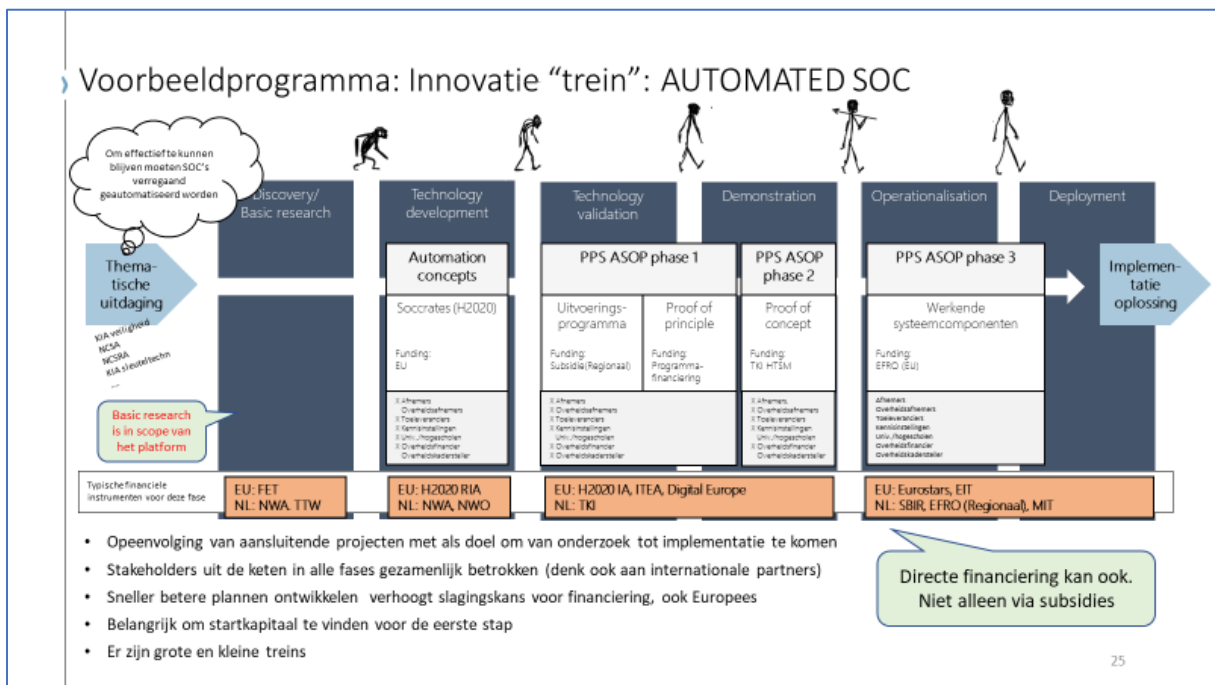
Voorbeeldprogramma: Innovatie “trein”: AUTOMATED SOC

Om effectief te kunnen blijven moeten SOC's verregaand geautomatiseerd worden

Discovery/ Basic research

Technology development

Technology validation

Demonstration

Operationalisation

Deployment

Thematische uitdaging

KIA veiligheid
NCSA
NCSRA
KIA sleuteltechn
...

Automation concepts

Soccrates (H2020)

Funding:
EU

PPS ASOP phase 1

Uitvoeringsprogramma

Funding:
Subsidie (Regionaal)

Proof of principle

Funding:
Programmafinanciering

PPS ASOP phase 2

Proof of concept

Funding:
TKI HTSM

PPS ASOP phase 3

Werkende systeemcomponenten

Funding:
EFRO (EU)

Implementatie oplossing

X Afnemers
Overheidsafnemers
X Toeleveranciers
X Kennisinstellingen
X Univ./hogescholen
X Overheidsfinancier
Overheidskadersteller

X Afnemers
X Overheidsafnemers
X Toeleveranciers
X Kennisinstellingen
Univ./hogescholen
X Overheidsfinancier
X Overheidskadersteller

X Afnemers
X Overheidsafnemers
X Toeleveranciers
X Kennisinstellingen
Univ./hogescholen
X Overheidsfinancier
Overheidskadersteller

Afnemers
Overheidsafnemers
Toeleveranciers
Kennisinstellingen
Univ./hogescholen
Overheidsfinancier
Overheidskadersteller

Basic research is in scope van het platform

Typische financiele instrumenten voor deze fase

EU: FET
NL: NWA. TTW

EU: H2020 RIA
NL: NWA, NWO

EU: H2020 IA, ITEA, Digital Europe
NL: TKI

EU: Eurostars, EIT
NL: SBIR, EFRO (Regionaal), MIT

• Opeenvolging van aansluitende projecten met als doel om van onderzoek tot implementatie te komen
• Stakeholders uit de keten in alle fases gezamenlijk betrokken (denk ook aan internationale partners)
• Sneller betere plannen ontwikkelen verhoogt slagingskans voor financiering, ook Europees
• Belangrijk om startkapitaal te vinden voor de eerste stap
• Er zijn grote en kleine treins

Directe financiering kan ook. Niet alleen via subsidies

25